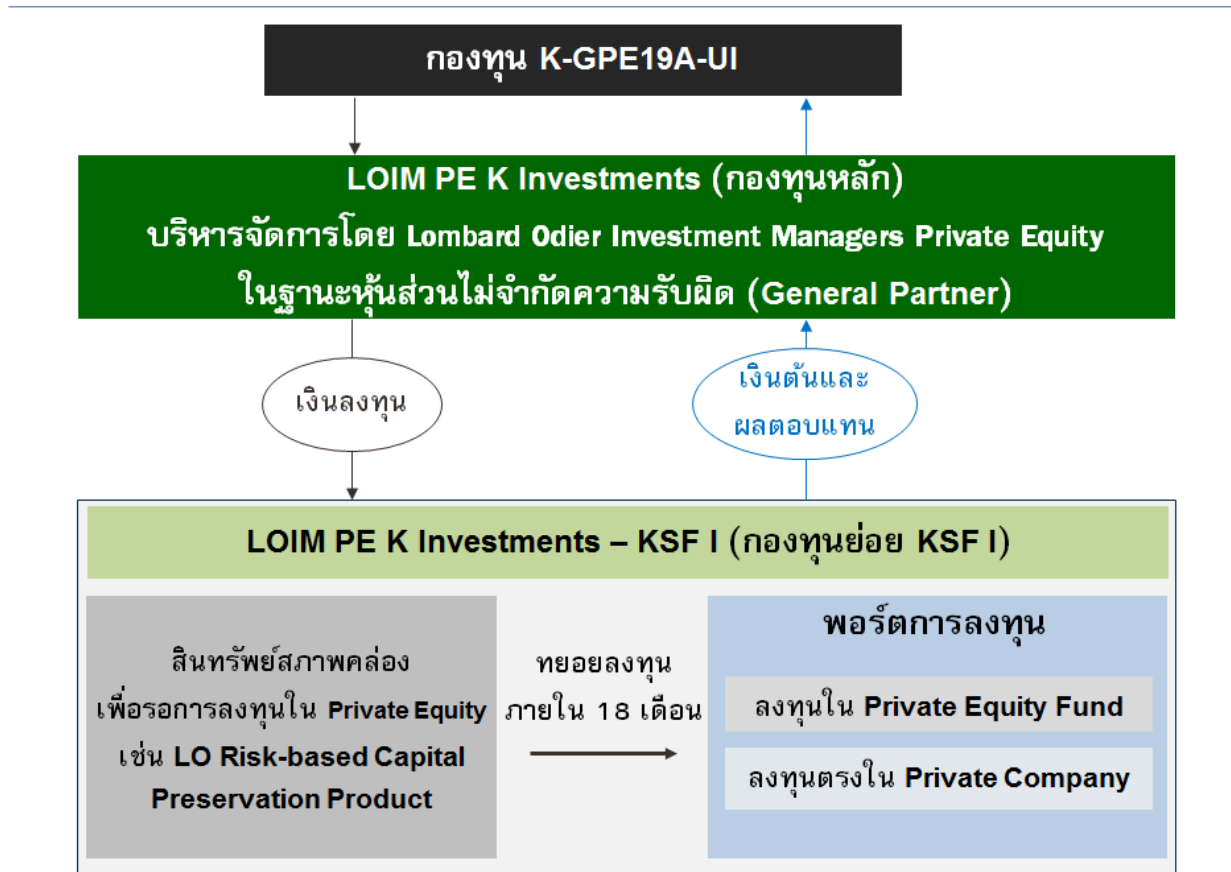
กองทุน K-GPE19A-UI

LOIM PE K Investments (กองทุนหลัก)
บริหารจัดการโดย Lombard Odier Investment Managers Private Equity
ในฐานะหุ้นส่วนไม่จำกัดความรับผิด (General Partner)

เงินลงทุน

เงินต้นและ
ผลตอบแทน

LOIM PE K Investments – KSF I (กองทุนย่อย KSF I)

สินทรัพย์สภาพคล่อง
เพื่อรอการลงทุนใน Private Equity
เช่น LO Risk-based Capital
Preservation Product

ทยอยลงทุน
ภายใน 18 เดือน

พอร์ตการลงทุน

ลงทุนใน Private Equity Fund

ลงทุนตรงใน Private Company